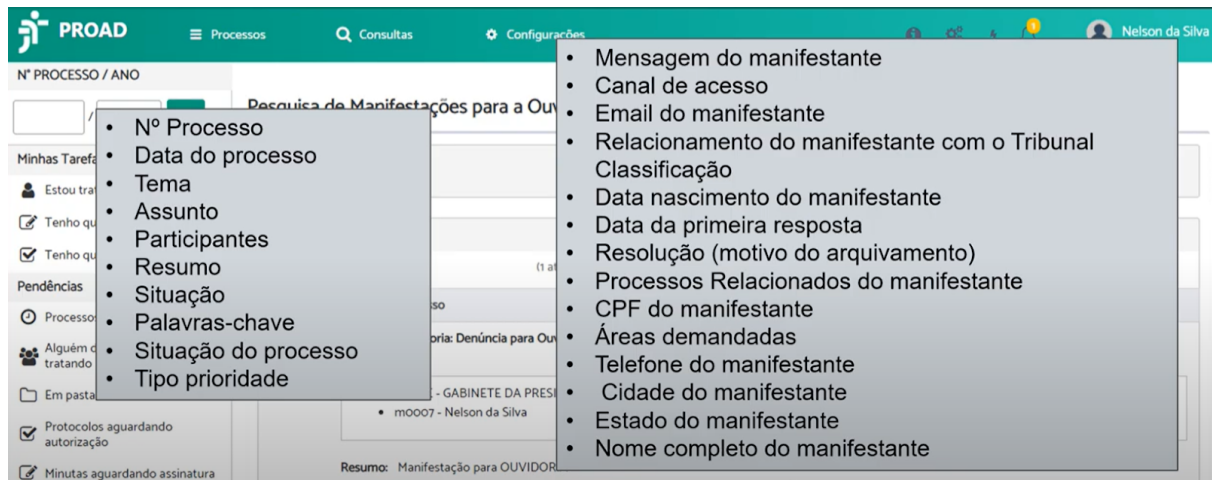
PROAD
Processos
Consultas
Configurações
Nelson da Silva

Nº PROCESSO / ANO
/
Minhas Tarefa
Estou trat
Tenho qu
Tenho qu
Pendências
Processos
Alguém d tratando
Em pasta
Protocolos aguardando autorização
Minutas aguardando assinatura

Pesquisa de Manifestações para a Ouv
(1 at
sso
oria: Denúncia para Ouv
- GABINETE DA PRESI
• m0007 - Nelson da Silva
Resumo: Manifestação para OUVIDOR

• Nº Processo
• Data do processo
• Tema
• Assunto
• Participantes
• Resumo
• Situação
• Palavras-chave
• Situação do processo
• Tipo prioridade

• Mensagem do manifestante
• Canal de acesso
• Email do manifestante
• Relacionamento do manifestante com o Tribunal Classificação
• Data nascimento do manifestante
• Data da primeira resposta
• Resolução (motivo do arquivamento)
• Processos Relacionados do manifestante
• CPF do manifestante
• Áreas demandadas
• Telefone do manifestante
• Cidade do manifestante
• Estado do manifestante
• Nome completo do manifestante